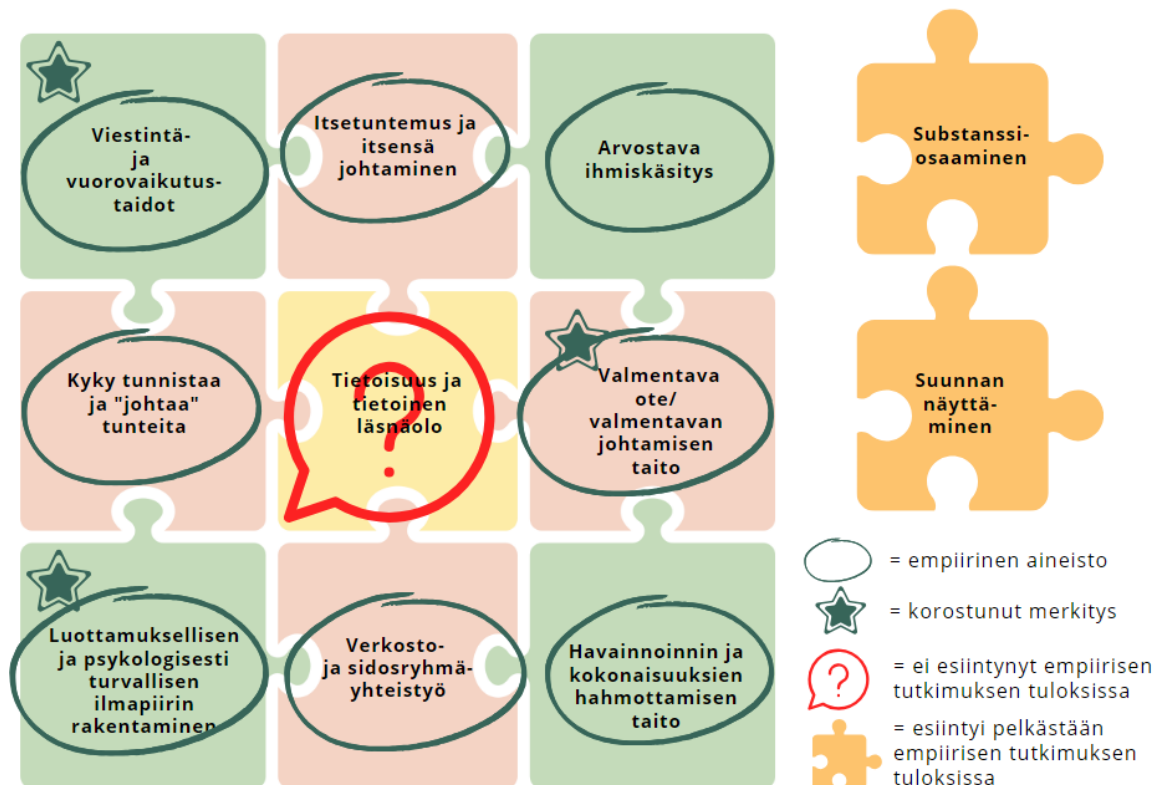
Viestintä- ja vuorovaikutus- taidot

Itsetuntemus ja itsensä johtaminen

Arvostava ihmiskäsitys

Substanssi- osaaminen

Kyky tunnistaa ja "johtaa" tunteita

Tietoisuus ja tietoinen läsnäolo

Valmentava ote/ valmentavan johtamisen taito

Suunnan näyttä- minen

Luottamuksellisen ja psykologisesti turvallisen ilmapiirin rakentaminen

Verkosto- ja sidosryhmä- yhteistyö

Havainnoinnin ja kokonaisuuksien hahmottamisen taito

= empiirinen aineisto

= korostunut merkitys

= ei esiintynyt empiirisen tutkimuksen tuloksissa

= esiintyi pelkästään empiirisen tutkimuksen tuloksissa